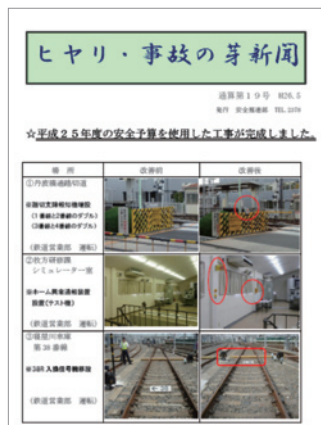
ヒヤリ・事故の芽新聞

通算第19号 H26.5
発行 安全推進部 TEL.2379

☆平成25年度の安全予算を使用した工事が完成しました。

| 箇所 | 改善前 | 改善後 |
|---|---|---|
| ①内匠構通踏切道<br>※踏切支障報知機増設<br>（1番線と2番線のダブル）<br>（3番線と4番線のダブル）<br>（鉄道営業部 運転） | | |
| ②教習研修課<br>シミュレーター室<br>※ホーム異常通報装置<br>設置（テスト機）<br>（鉄道営業部 運転） | | |
| ③塩屋川車庫<br>第38番線<br>※38R入換信号機移設<br>（鉄道営業部 運転） | | |